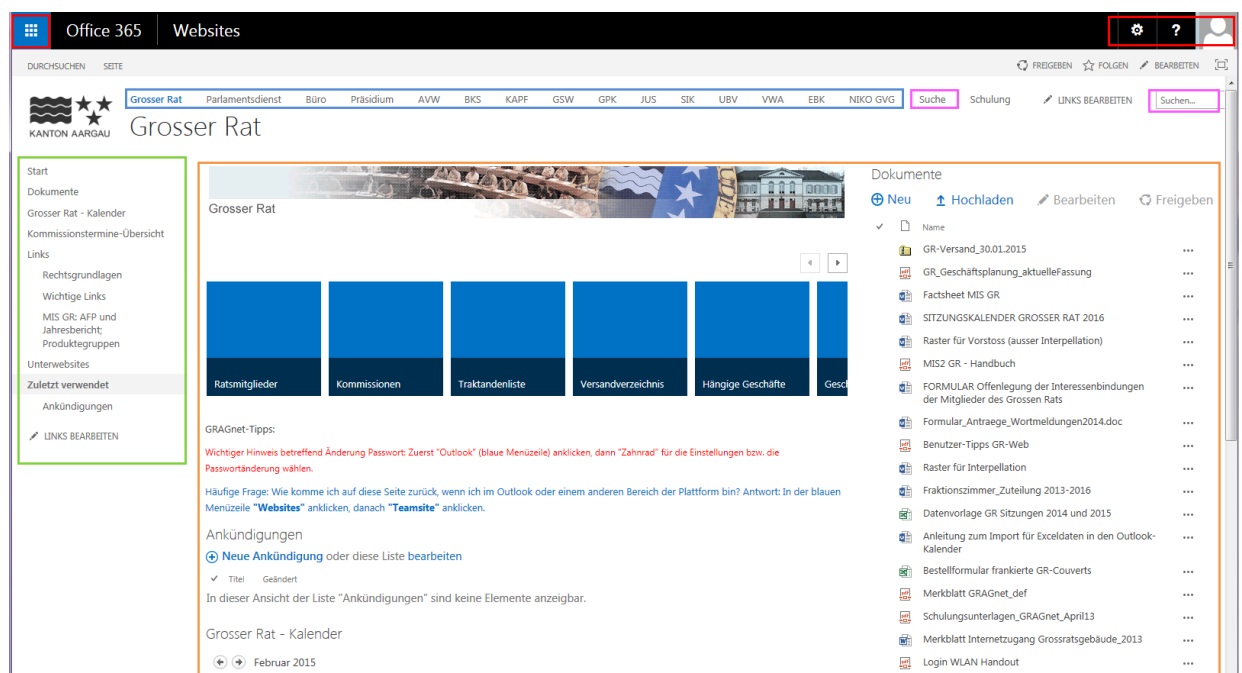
Office 365 Websites

? 

DURCHSUCHEN SEITE

FREIGEBEN FOLGEN BEARBEITEN

KANTON AARGAU

Grosser Rat Parlamentsdienst Büro Präsidium AVW BKS KAPF GSW GPK JUS SIK UBV VWA EBK NIKO GVG Suche Schulung LINKS BEARBEITEN Suchen...

Grosser Rat

Start
Dokumente
Grosser Rat - Kalender
Kommissionstermine-Übersicht
Links
Rechtsgrundlagen
Wichtige Links
MIS GR: AFP und Jahresbericht; Produktegruppen
Unterwebsites
Zuletzt verwendet
Ankündigungen
LINKS BEARBEITEN

Grosser Rat

Ratsmitglieder Kommissionen Traktandenliste Versandverzeichnis Hängige Geschäfte Gesc

GRAGnet-Tipps:

Wichtiger Hinweis betreffend Änderung Passwort: Zuerst "Outlook" (blaue Menüzeile) anklicken, dann "Zahnrad" für die Einstellungen bzw. die Passwortänderung wählen.

Häufige Frage: Wie komme ich auf diese Seite zurück, wenn ich im Outlook oder einem anderen Bereich der Plattform bin? Antwort: In der blauen Menüzeile **"Websites"** anklicken, danach **"Teamsite"** anklicken.

Ankündigungen

Neue Ankündigung oder diese Liste bearbeiten

Titel Geändert

In dieser Ansicht der Liste "Ankündigungen" sind keine Elemente anzeigbar.

Grosser Rat - Kalender

Februar 2015

Dokumente

Neu Hochladen Bearbeiten Freigeben

Name
GR-Versand_30.01.2015
GR_Geschäftsplanung_aktuelleFassung
Factsheet MIS GR
SITZUNGSKALENDER GROSSER RAT 2016
Raster für Vorstoss (ausser Interpellation)
MIS2 GR - Handbuch
FORMULAR Offenlegung der Interessenbindungen der Mitglieder des Grossen Rats
Formular_Antraege_Wortmeldungen2014.doc
Benutzer-Tipps GR-Web
Raster für Interpellation
Fraktionszimmer_Zuteilung 2013-2016
Datenvorlage GR Sitzungen 2014 und 2015
Anleitung zum Import für Exceldaten in den Outlook-Kalender
Bestellformular frankierte GR-Couverts
Merkblatt GRAGnet_def
Schulungsunterlagen_GRAGnet_April13
Merkblatt Internetzugang Grossratsgebäude_2013
Login WLAN Handout